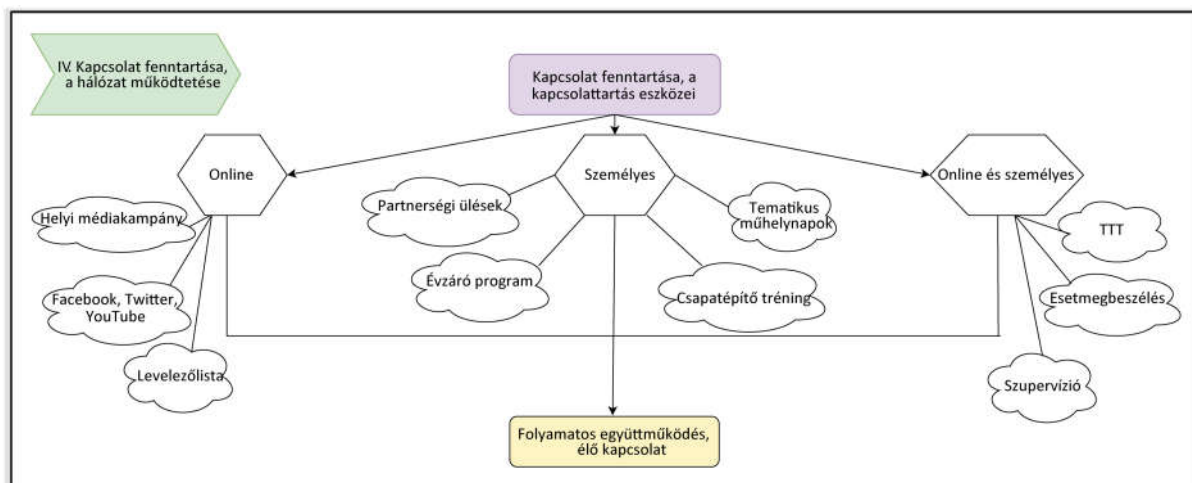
IV. Kapcsolat fenntartása, a hálózat működtetése

Kapcsolat fenntartása, a kapcsolattartás eszközei

Online

Személyes

Online és személyes

Helyi médiakampány

Facebook, Twitter, YouTube

Levelezőlista

Partnerségi ülések

Évzáró program

Csapatépítő tréning

Tematikus műhelynapok

TTT

Esetmegbeszélés

Szupervízió

Folyamatos együttműködés, élő kapcsolat